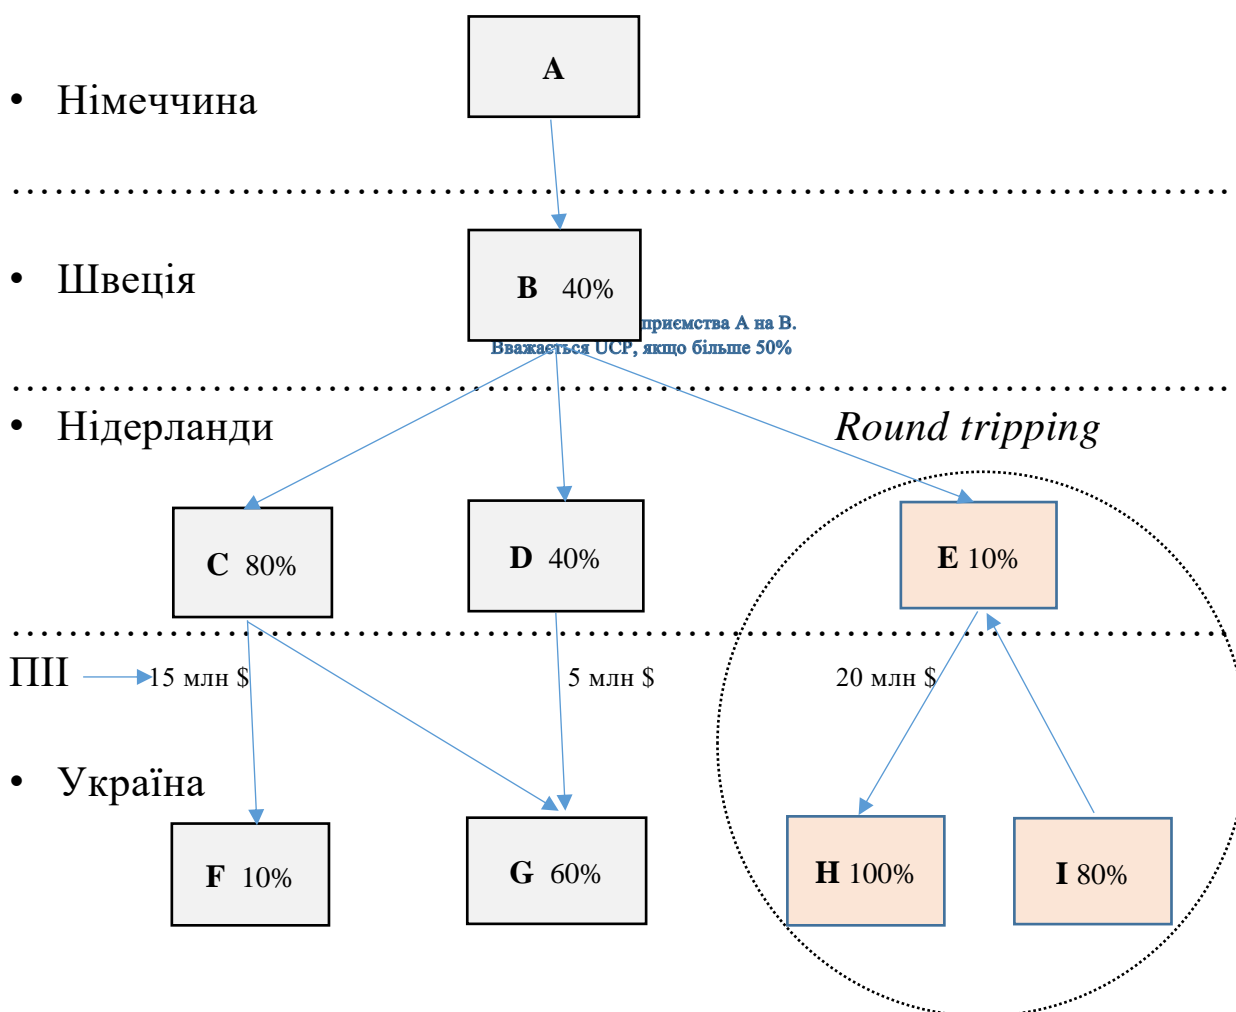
A

• Німеччина

• Швеція

B 40%

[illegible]приємства A на B. Вважається UCP, якщо більше 50%

• Нідерланди

Round tripping

C 80%

D 40%

E 10%

ПІІ 15 млн $

5 млн $

20 млн $

• Україна

F 10%

G 60%

H 100%

I 80%